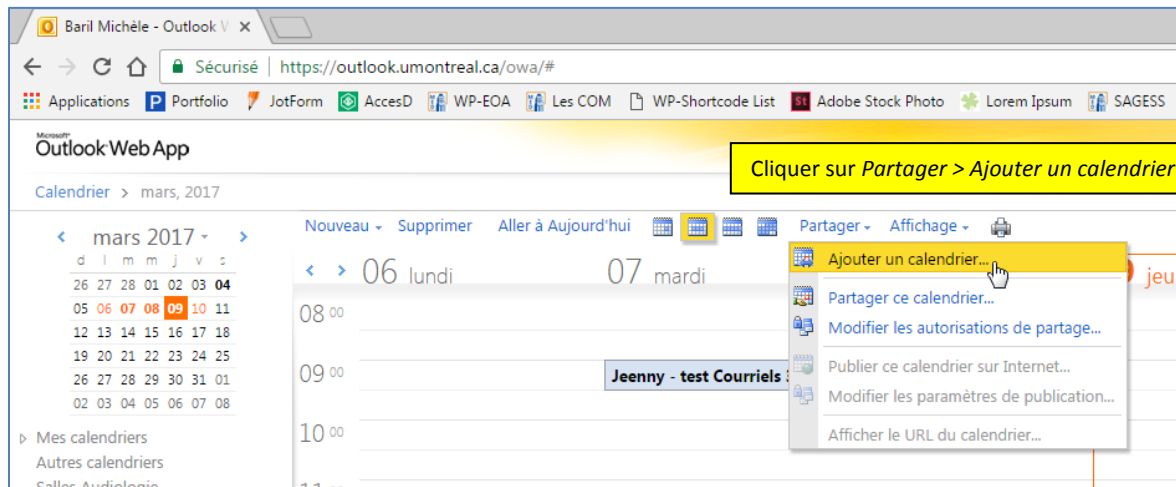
Baril Michèle - Outlook W ×

Sécurisé | https://outlook.umontreal.ca/owa/#

Applications Portfolio JotForm AccesD WP-EOA Les COM WP-Shortcode List Adobe Stock Photo Lorem Ipsum SAGESS

Microsoft Outlook Web App

Cliquer sur *Partager > Ajouter un calendrier*

Calendrier > mars, 2017

mars 2017

| d | l | m | m | j | v | s |
|---|---|---|---|---|---|---|
| 26 | 27 | 28 | 01 | 02 | 03 | 04 |
| 05 | 06 | 07 | 08 | 09 | 10 | 11 |
| 12 | 13 | 14 | 15 | 16 | 17 | 18 |
| 19 | 20 | 21 | 22 | 23 | 24 | 25 |
| 26 | 27 | 28 | 29 | 30 | 31 | 01 |
| 02 | 03 | 04 | 05 | 06 | 07 | 08 |

Mes calendriers
Autres calendriers
Salles Audiologie

Nouveau Supprimer Aller à Aujourd'hui Partager Affichage

06 lundi 07 mardi jeu

08 00
09 00
10 00

Jeenny - test Courriels

Ajouter un calendrier...
Partager ce calendrier...
Modifier les autorisations de partage...
Publier ce calendrier sur Internet...
Modifier les paramètres de publication...
Afficher le URL du calendrier...